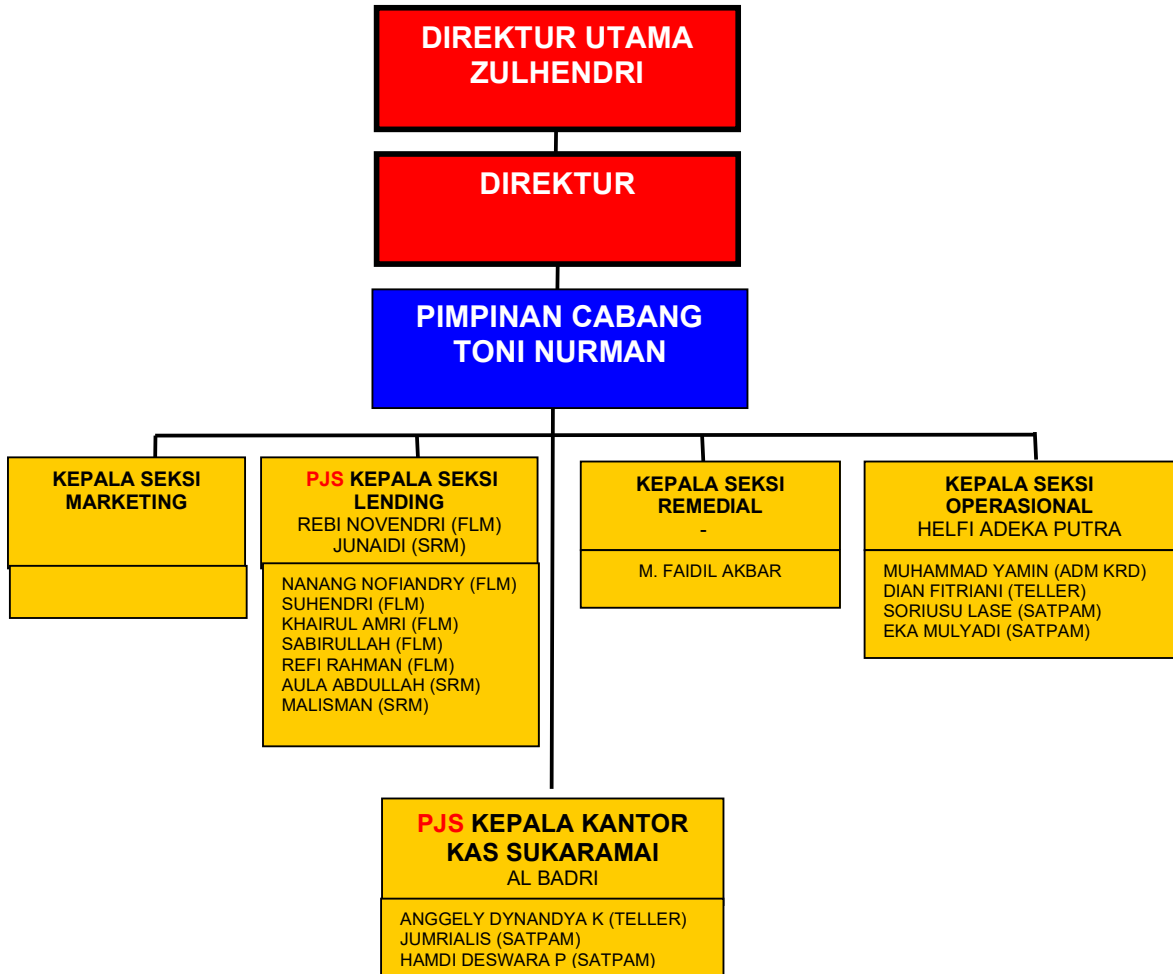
DIREKTUR UTAMA
ZULHENDRI

DIREKTUR

PIMPINAN CABANG
TONI NURMAN

KEPALA SEKSI
MARKETING

PJS KEPALA SEKSI
LENDING
REBI NOVENDRI (FLM)
JUNAIDI (SRM)

NANANG NOFIANDRY (FLM)
SUHENDRI (FLM)
KHAIRUL AMRI (FLM)
SABIRULLAH (FLM)
REFI RAHMAN (FLM)
AULA ABDULLAH (SRM)
MALISMAN (SRM)

KEPALA SEKSI
REMEDIAL
-

M. FAIDIL AKBAR

KEPALA SEKSI
OPERASIONAL
HELFI ADEKA PUTRA

MUHAMMAD YAMIN (ADM KRD)
DIAN FITRIANI (TELLER)
SORIUSU LASE (SATPAM)
EKA MULYADI (SATPAM)

PJS KEPALA KANTOR
KAS SUKARAMAI
AL BADRI

ANGGELY DYNANDYA K (TELLER)
JUMRIALIS (SATPAM)
HAMDI DESWARA P (SATPAM)